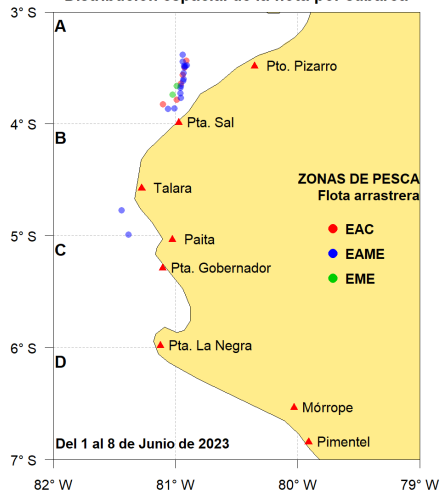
Distribución espacial de la flota por caballa

3° S
4° S
5° S
6° S
7° S

A
B
C
D

Pto. Pizarro
Pta. Sal
Talara
Paita
Pta. Gobernador
Pta. La Negra
Mórrope
Pimentel

ZONAS DE PESCA
Flota arrastrera
EAC
EAME
EME

Del 1 al 8 de Junio de 2023

82° W
81° W
80° W
79° W